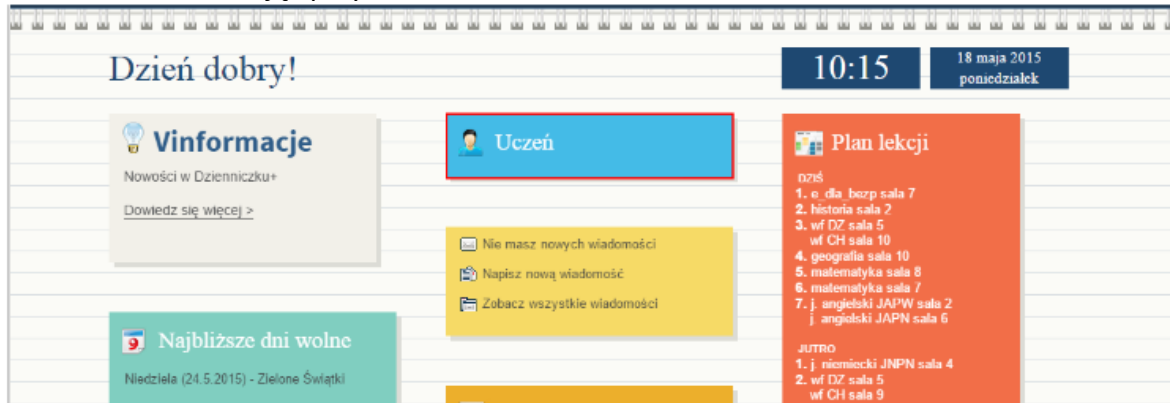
Dzień dobry!

10:15

18 maja 2015
poniedziałek

Vinformacje

Nowości w Dzienniczku+

Dowiedz się więcej >

Uczeń

Nie masz nowych wiadomości

Napisz nową wiadomość

Zobacz wszystkie wiadomości

Plan lekcji

DZIŚ
1. e_dla_bezp sala 7
2. historia sala 2
3. wf DZ sala 5
wf CH sala 10
4. geografia sala 10
5. matematyka sala 8
6. matematyka sala 7
7. j. angielski JAPW sala 2
j. angielski JAPN sala 6

JUTRO
1. j. niemiecki JNPN sala 4
2. wf DZ sala 5
wf CH sala 9

Najbliższe dni wolne

Niedziela (24.5.2015) - Zielone Świątki